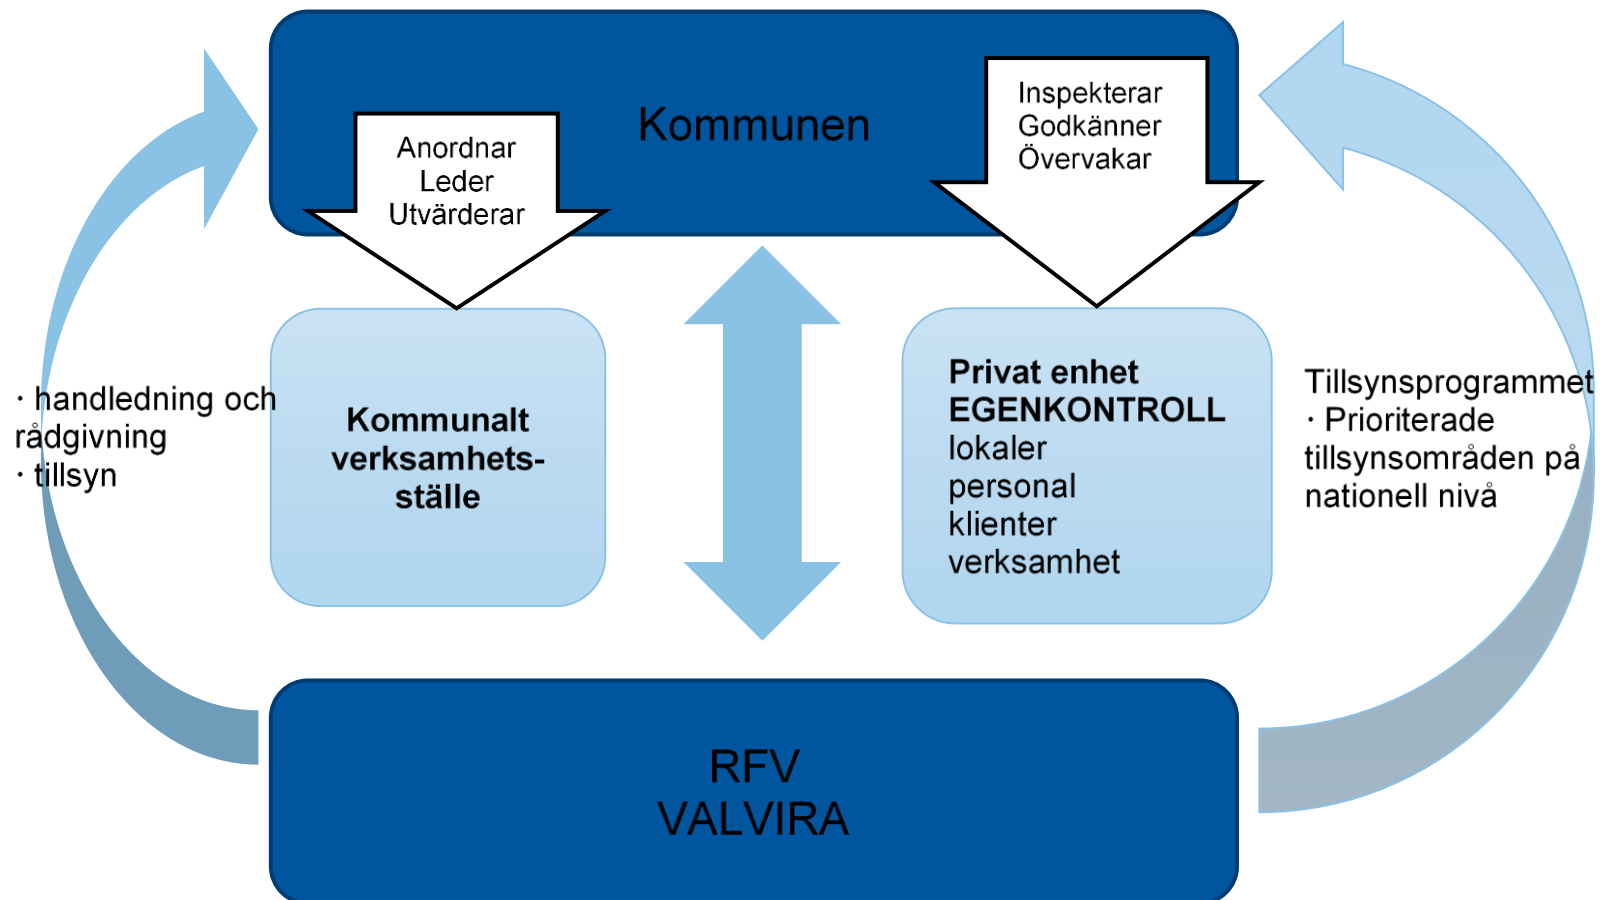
Kommunen

Anordnar
Leder
Utvärderar

Inspekterar
Godkänner
Övervakar

· handledning och rådgivning
· tillsyn

Kommunalt verksamhets-ställe

Privat enhet
EGENKONTROLL
lokaler
personal
klienter
verksamhet

Tillsynsprogrammet
· Prioriterade tillsynsområden på nationell nivå

RFV
VALVIRA